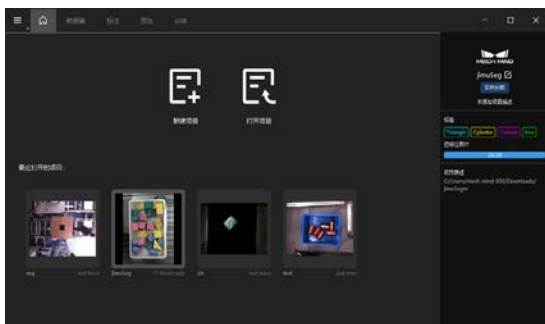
数据集 标注 模型 训练

新建项目 打开项目

最近打开的项目：

seg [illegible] JimuSeg 17 hours ago cls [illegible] test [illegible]

MECH-MIND
JimuSeg
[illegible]
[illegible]

标签
Triangle Cylinder Cuboid Arc
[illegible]

项目路径
C:/Users/mech-mind-200/Downloads/JimuSegm